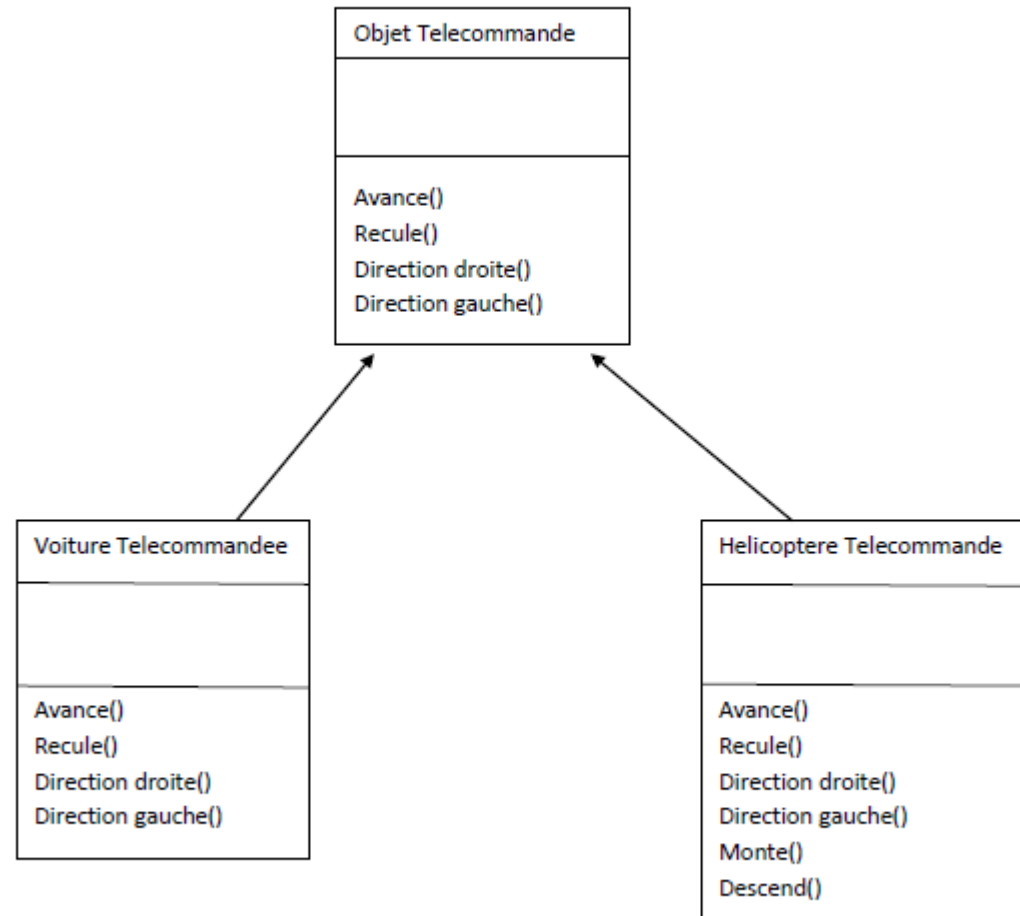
Objet Telecommande

Avance()
Recule()
Direction droite()
Direction gauche()

Voiture Telecommandee

Avance()
Recule()
Direction droite()
Direction gauche()

Helicoptere Telecommande

Avance()
Recule()
Direction droite()
Direction gauche()
Monte()
Descend()